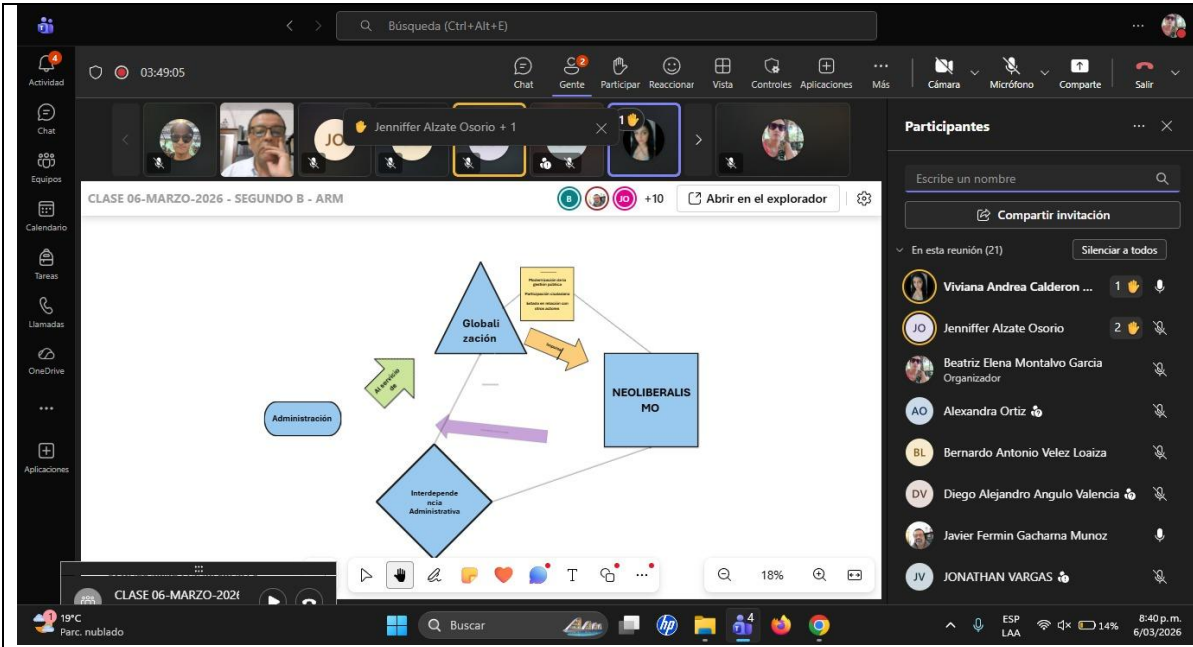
Búsqueda (Ctrl+Alt+E)

Actividad
Chat
Equipos
Calendario
Tareas
Llamadas
OneDrive
...
Aplicaciones

03:49:05

Chat
Gente
Participar
Reaccionar
Vista
Controles
Aplicaciones
Más
Cámara
Micrófono
Comparte
Salir

Jenniffer Alzate Osorio + 1

CLASE 06-MARZO-2026 - SEGUNDO B - ARM
+10
Abrir en el explorador

Globalización
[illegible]
NEOLIBERALISMO
Al servicio de
Administración
Interdependencia Administrativa

18%

CLASE 06-MARZO-2026

Participantes
Escribe un nombre
Compartir invitación
En esta reunión (21)
Silenciar a todos
Viviana Andrea Calderon ... 1
JO Jenniffer Alzate Osorio 2
Beatriz Elena Montalvo Garcia
Organizador
AO Alexandra Ortiz
BL Bernardo Antonio Velez Loaiza
DV Diego Alejandro Angulo Valencia
Javier Fermin Gacharna Munoz
JV JONATHAN VARGAS

19°C
Parc. nublado
Buscar
ESP
LAA
14%
8:40 p. m.
6/03/2026